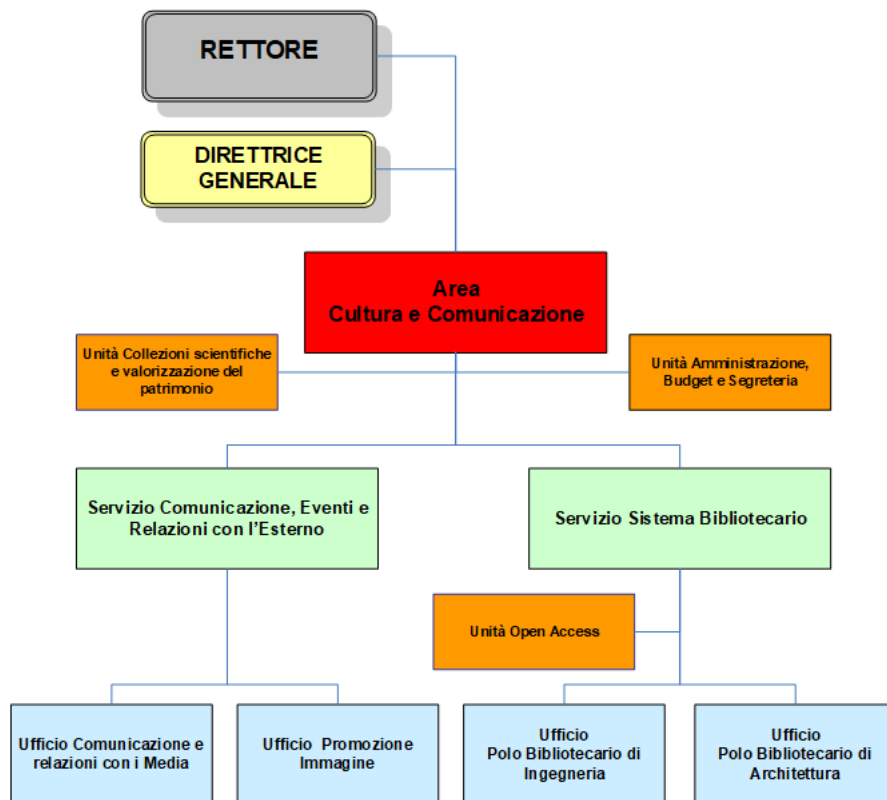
RETTORE

DIRETTRICE GENERALE

Area
Cultura e Comunicazione

Unità Collezioni scientifiche e valorizzazione del patrimonio

Unità Amministrazione, Budget e Segreteria

Servizio Comunicazione, Eventi e Relazioni con l'Esterno

Servizio Sistema Bibliotecario

Unità Open Access

Ufficio Comunicazione e relazioni con i Media

Ufficio Promozione Immagine

Ufficio
Polo Bibliotecario di Ingegneria

Ufficio
Polo Bibliotecario di Architettura